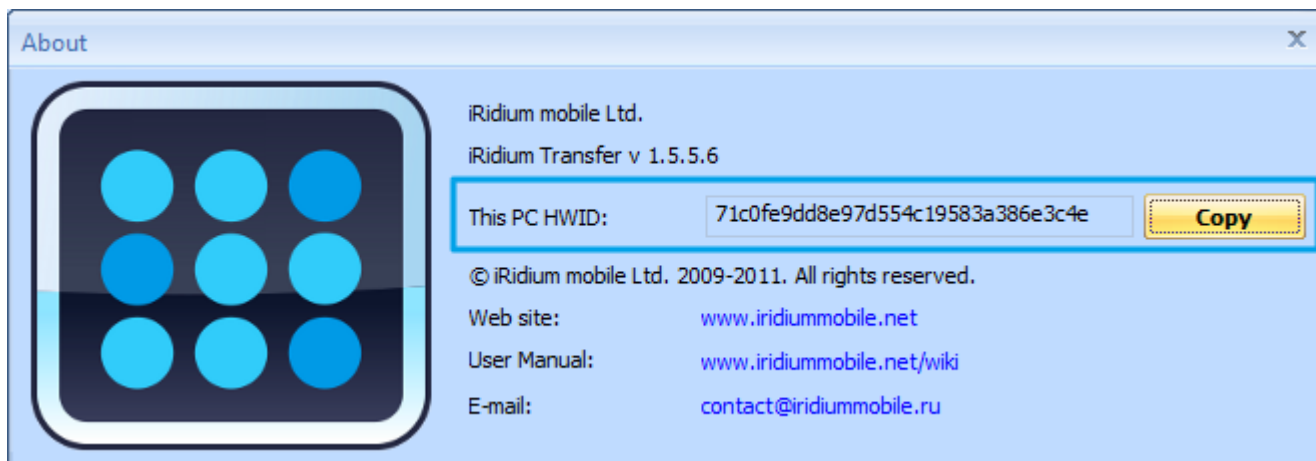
About

x

iRidium mobile Ltd.

iRidium Transfer v 1.5.5.6

| This PC HWID: | 71c0fe9dd8e97d554c19583a386e3c4e | Copy |
|---|---|---|

© iRidium mobile Ltd. 2009-2011. All rights reserved.

| Web site: | www.iridiummobile.net |
|---|---|
| User Manual: | www.iridiummobile.net/wiki |
| E-mail: | contact@iridiummobile.ru |